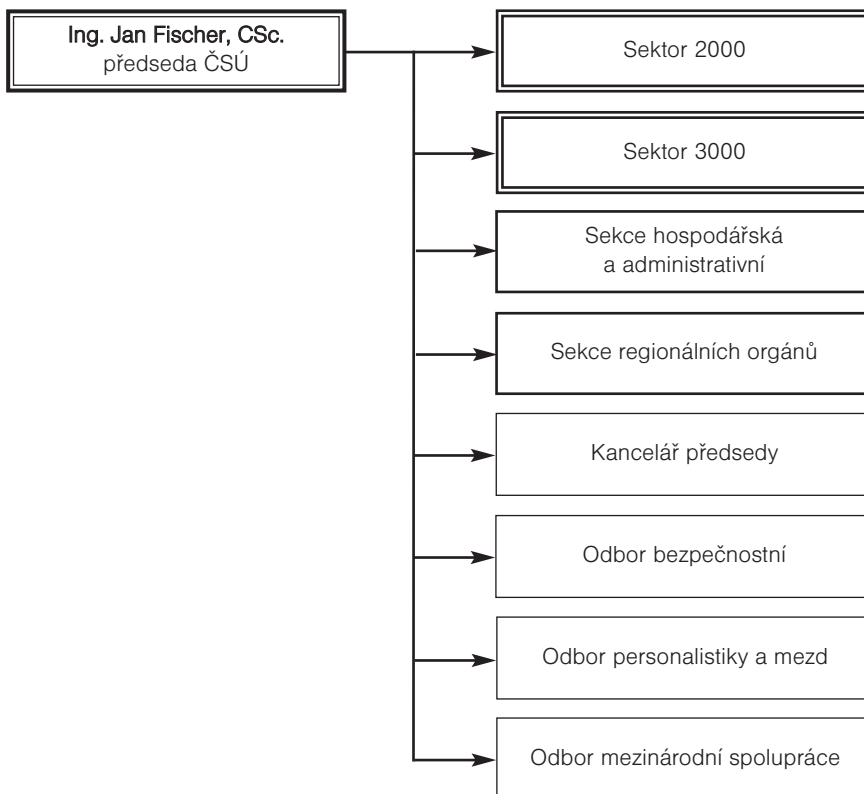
Ing. Jan Fischer, CSc.
předseda ČSÚ

Sektor 2000

Sektor 3000

Sekce hospodářská a administrativní

Sekce regionálních orgánů

Kancelář předsedy

Odbor bezpečnostní

Odbor personalistiky a mezd

Odbor mezinárodní spolupráce